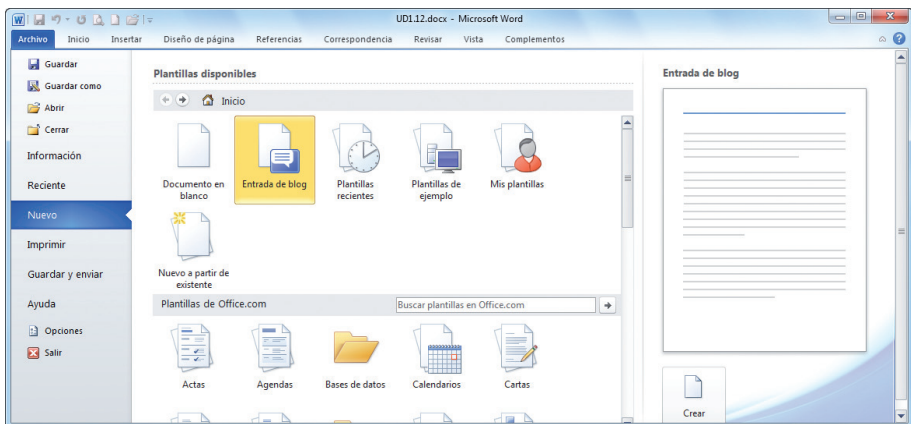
UD1.12.docx - Microsoft Word

Archivo Inicio Insertar Diseño de página Referencias Correspondencia Revisar Vista Complementos

Guardar
Guardar como
Abrir
Cerrar
Información
Reciente
Nuevo
Imprimir
Guardar y enviar
Ayuda
Opciones
Salir

Plantillas disponibles

Inicio

Documento en blanco
Entrada de blog
Plantillas recientes
Plantillas de ejemplo
Mis plantillas
Nuevo a partir de existente

Plantillas de Office.com
Buscar plantillas en Office.com

Actas
Agendas
Bases de datos
Calendarios
Cartas

Entrada de blog

Crear